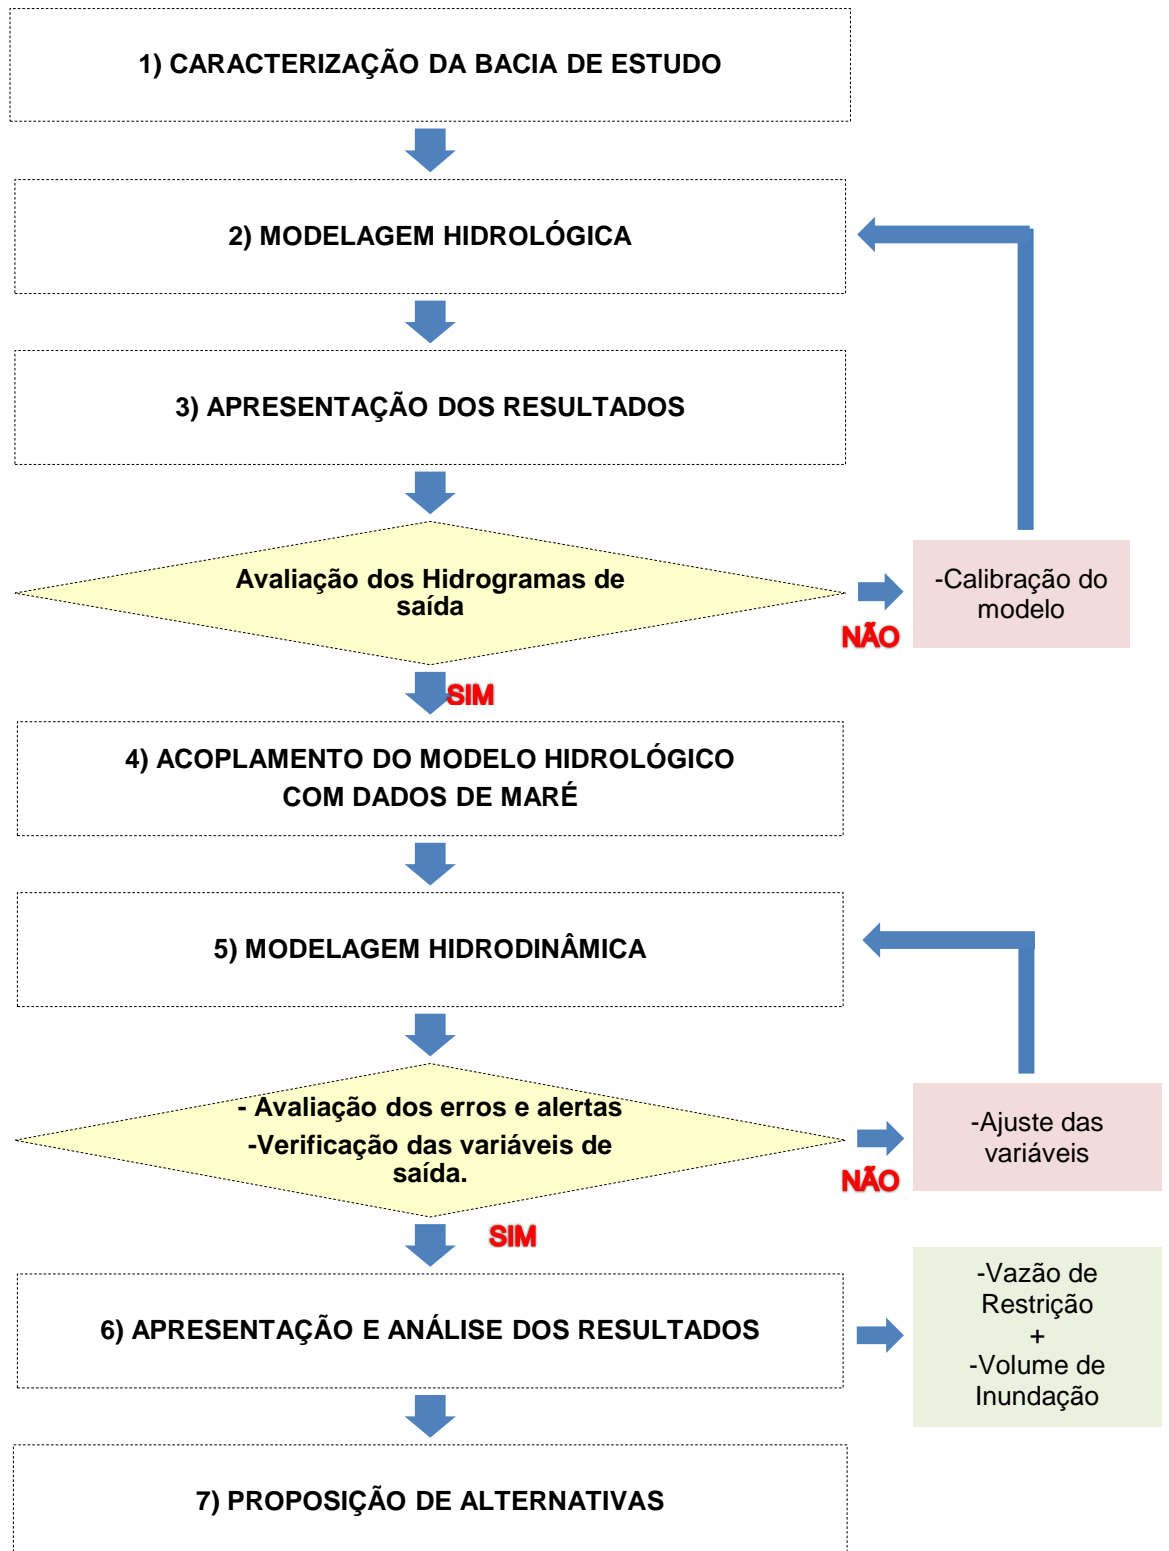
1) CARACTERIZAÇÃO DA BACIA DE ESTUDO

2) MODELAGEM HIDROLÓGICA

3) APRESENTAÇÃO DOS RESULTADOS

Avaliação dos Hidrogramas de saída

NÃO

-Calibração do modelo

SIM

4) ACOPLAMENTO DO MODELO HIDROLÓGICO COM DADOS DE MARÉ

5) MODELAGEM HIDRODINÂMICA

- Avaliação dos erros e alertas

-Verificação das variáveis de saída.

NÃO

-Ajuste das variáveis

SIM

6) APRESENTAÇÃO E ANÁLISE DOS RESULTADOS

-Vazão de Restrição
+
-Volume de Inundação

7) PROPOSIÇÃO DE ALTERNATIVAS